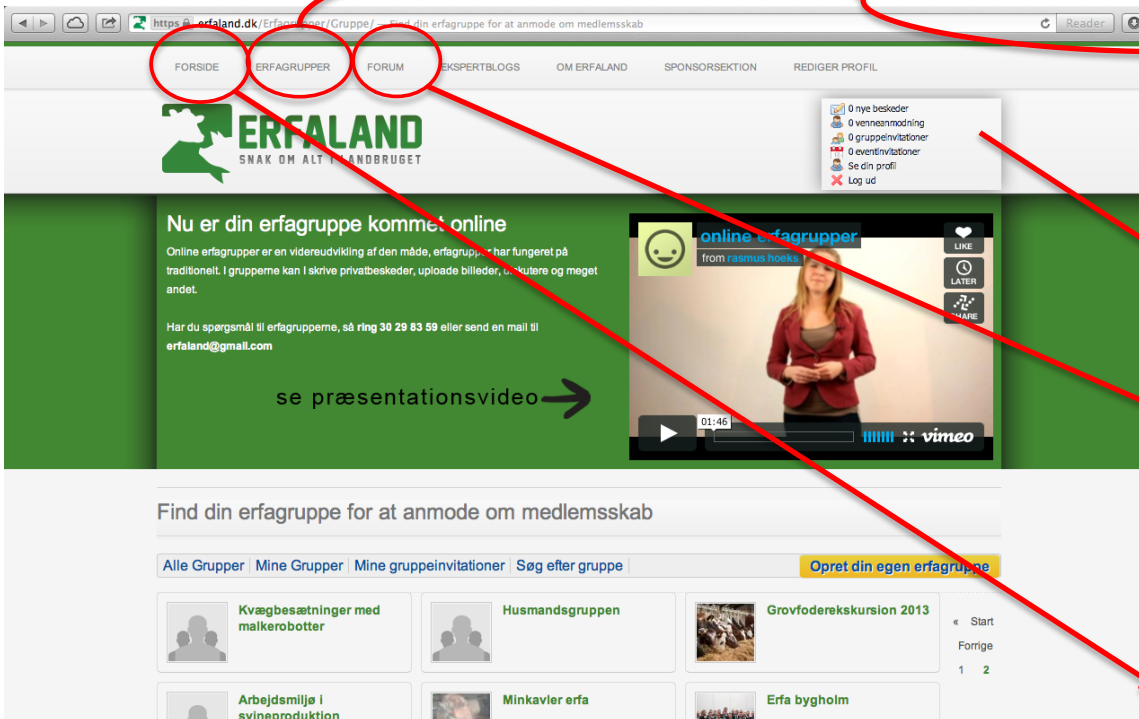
https erfaland.dk/Erfagrupper/Gruppe/ — Find din erfagruppe for at anmode om medlemsskab

Reader

FORSIDE ERFAGRUPPER FORUM EKSPERTBLOGS OM ERFALAND SPONSORSEKTION REDIGER PROFIL

ERFALAND
SNAK OM ALT I LANDBRUGET

0 nye beskeder
0 venneanmodning
0 gruppeinvitationer
0 eventinvitationer
Se din profil
Log ud

Nu er din erfagruppe kommet online

Online erfagrupper er en videreudvikling af den måde, erfagrupper har fungeret på traditionelt. I grupperne kan I skrive privatbeskeder, uploade billeder, diskutere og meget andet.

Har du spørgsmål til erfagrupperne, så ring 30 29 83 59 eller send en mail til erfaland@gmail.com

se præsentationsvideo

online erfagrupper
from rasmus hoeks
LIKE
LATER
SHARE
01:46
vimeo

Find din erfagruppe for at anmode om medlemsskab

Alle Grupper | Mine Grupper | Mine gruppeinvitationer | Søg efter gruppe

Opret din egen erfagruppe

Kvægbesætninger med malkerobotter

Husmandsgruppen

Grovfoderekskursion 2013

« Start
Forrige
1 2

Arbejdsmiljø i svineproduktion

Minkavler erfa

Erfa bygholm